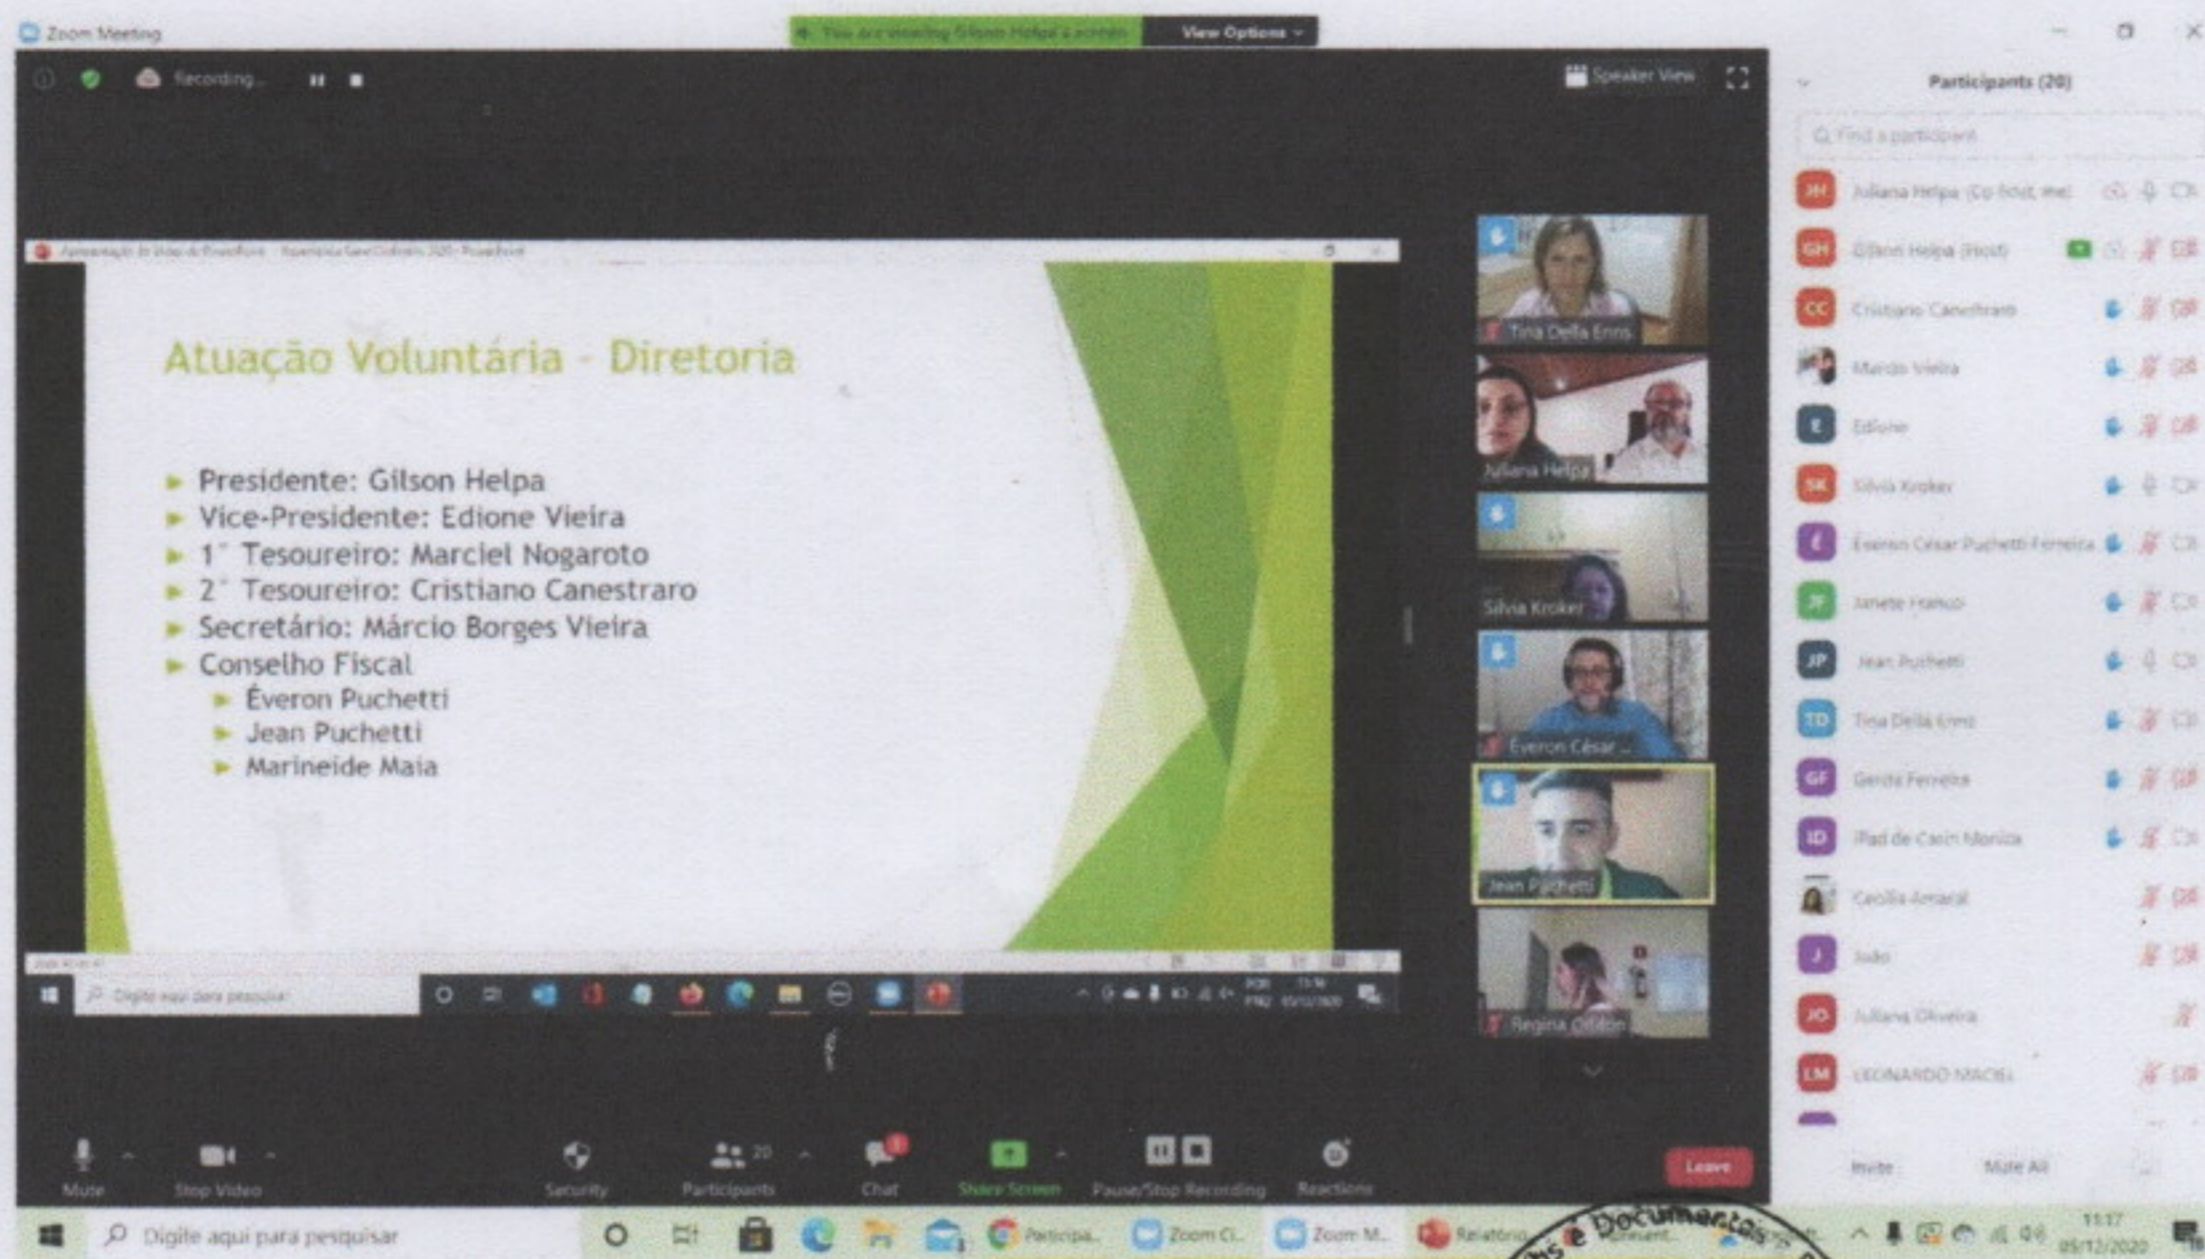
Zoom Meeting
You are viewing Gilson Helpa's screen
View Options
Recording...
Speaker View
Participants (20)
Find a participant
Juliana Helpa (Co-host, me)
Gilson Helpa (Host)
Cristiano Canestraro
Marcio Vieira
Edione
Silvia Kroker
Everon César Puchetti Ferreira
Janete Franco
Jean Puchetti
Tina Della Enns
Gerda Ferreira
iPad de Carin Monica
Cecilia Amaral
João
Juliana Oliveira
LEONARDO MACIEL

Atuação Voluntária - Diretoria

Presidente: Gilson Helpa
Vice-Presidente: Edione Vieira
1° Tesoureiro: Marciel Nogaroto
2° Tesoureiro: Cristiano Canestraro
Secretário: Márcio Borges Vieira
Conselho Fiscal
Éveron Puchetti
Jean Puchetti
Marineide Maia

Tina Della Enns
Juliana Helpa
Silvia Kroker
Éveron César ...
Jean Puchetti
Regina Ofelon

Digite aqui para pesquisar

Mute
Stop Video
Security
Participants 20
Chat
Share Screen
Pause/Stop Recording
Reactions
Leave
Invite
Mute All

Digite aqui para pesquisar
Participa...
Zoom Cl...
Zoom M...
Relatório
11:17
05/12/2020
Documentos